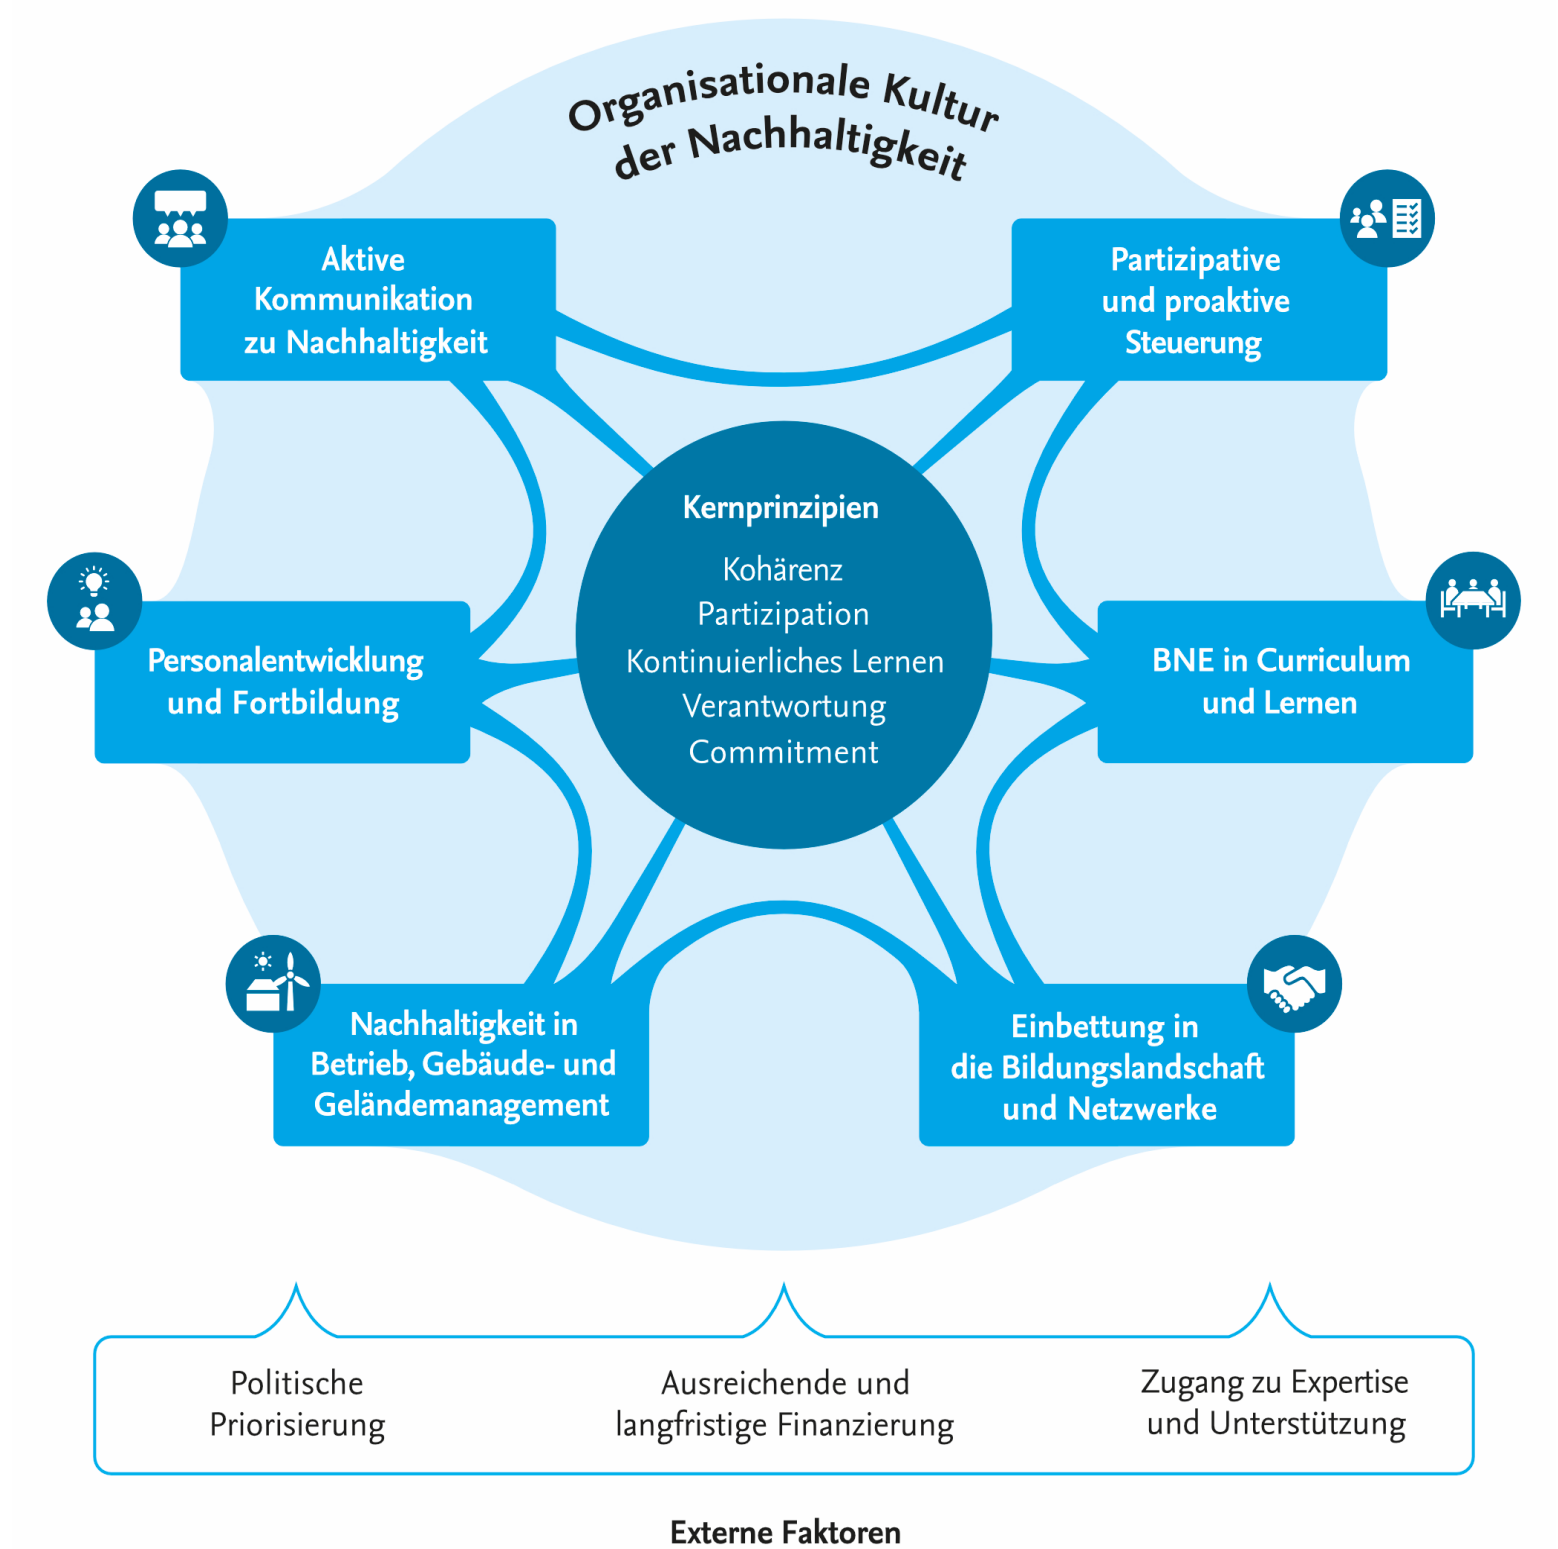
Organisationale Kultur der Nachhaltigkeit

Aktive Kommunikation zu Nachhaltigkeit

Partizipative und proaktive Steuerung

Kernprinzipien
Kohärenz
Partizipation
Kontinuierliches Lernen
Verantwortung
Commitment

Personalentwicklung und Fortbildung

BNE in Curriculum und Lernen

Nachhaltigkeit in Betrieb, Gebäude- und Geländemanagement

Einbettung in die Bildungslandschaft und Netzwerke

Politische Priorisierung

Ausreichende und langfristige Finanzierung

Zugang zu Expertise und Unterstützung

Externe Faktoren